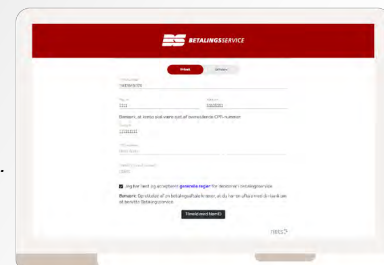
BETALINGSSERVICE

Privat

Erhverv

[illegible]

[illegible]

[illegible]

Bemærk, at konto skal være ejet af ovenstående CPR-nummer.

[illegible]

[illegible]

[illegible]

Jeg har læst og accepterer generelle regler for tilmelding til Betalingsservice

Bemærk: Opretter af en betalingsaftale kræver, at du har en aftale med din bank om at benytte Betalingsservice.

Tilmeld med MitID

nets